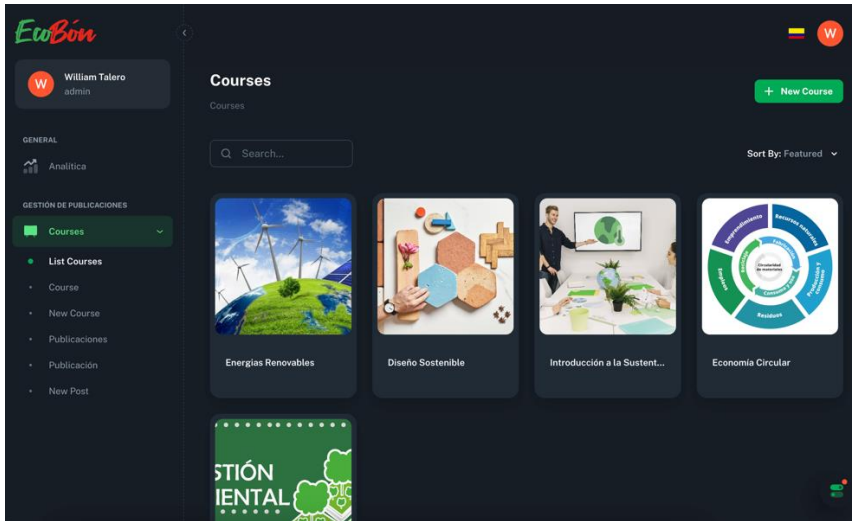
EcoBón

W William Talero admin

GENERAL

Analítica

GESTIÓN DE PUBLICACIONES

Courses

List Courses

Course

New Course

Publicaciones

Publicación

New Post

W

Courses

Courses

+ New Course

Search...

Sort By: Featured

Emprendimiento Recursos naturales Producción y consumo Residuos Empleo Circularidad de ecosistemas

Energías Renovables

Diseño Sostenible

Introducción a la Sustent...

Economía Circular

STIÓN
IENTAL